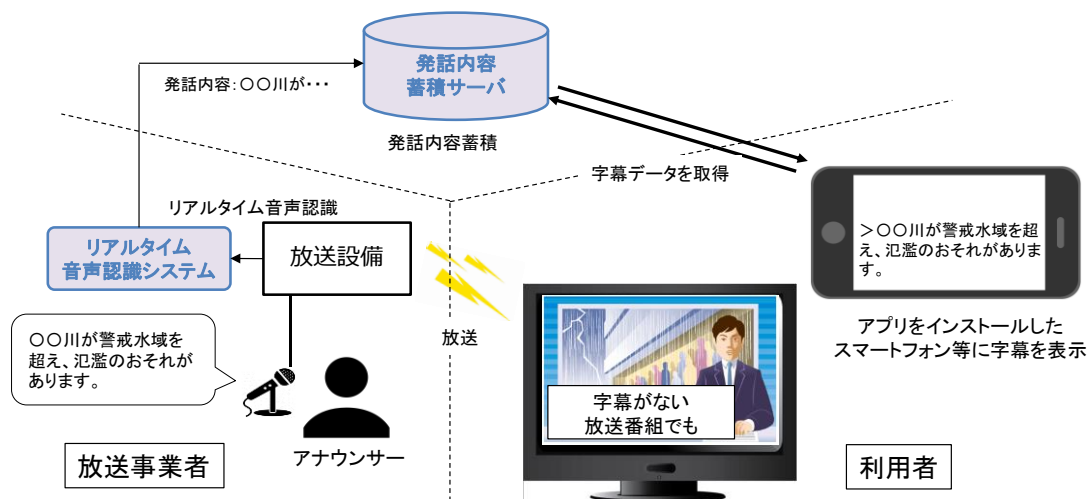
発話内容
蓄積サーバ

発話内容：〇〇川が・・・

発話内容蓄積

字幕データを取得

リアルタイム音声認識

リアルタイム
音声認識システム

放送設備

＞〇〇川が警戒水域を超え、氾濫のおそれがあります。

〇〇川が警戒水域を超え、氾濫のおそれがあります。

放送

アプリをインストールした
スマートフォン等に字幕を表示

字幕がない
放送番組でも

アナウンサー

放送事業者

利用者